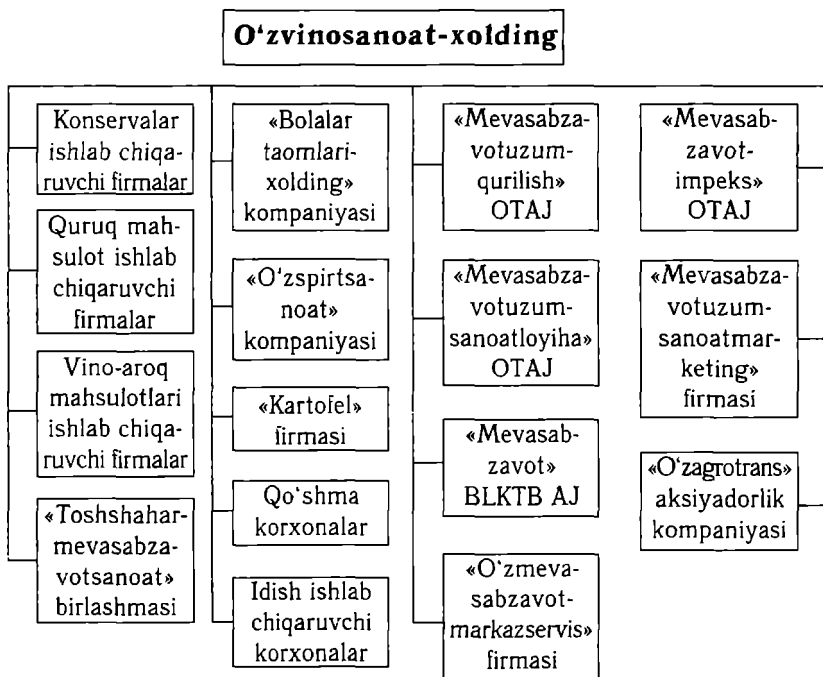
O'zvinosanoat-xolding

Konservalar ishlab chiqaruvchi firmalar

Quruq mahsulot ishlab chiqaruvchi firmalar

Vino-aroq mahsulotlari ishlab chiqaruvchi firmalar

«Toshshaharmevasabzavotsanoat» birlashmasi

«Bolalar taomlarixolding» kompaniyasi

«O'zspirtsanoat» kompaniyasi

«Kartofel» firmasi

Qo'shma korxonalar

Idish ishlab chiqaruvchi korxonalar

«Mevasabzavotuzumqurilish» OTAJ

«Mevasabzavotuzumsanoatloyiha» OTAJ

«Mevasabzavot» BLKTB AJ

«O'zmevasabzavotmarkazservis» firmasi

«Mevasabzavotimpeks» OTAJ

«Mevasabzavotuzumsanoatmarketing» firmasi

«O'zagrotrans» aksiyadorlik kompaniyasi